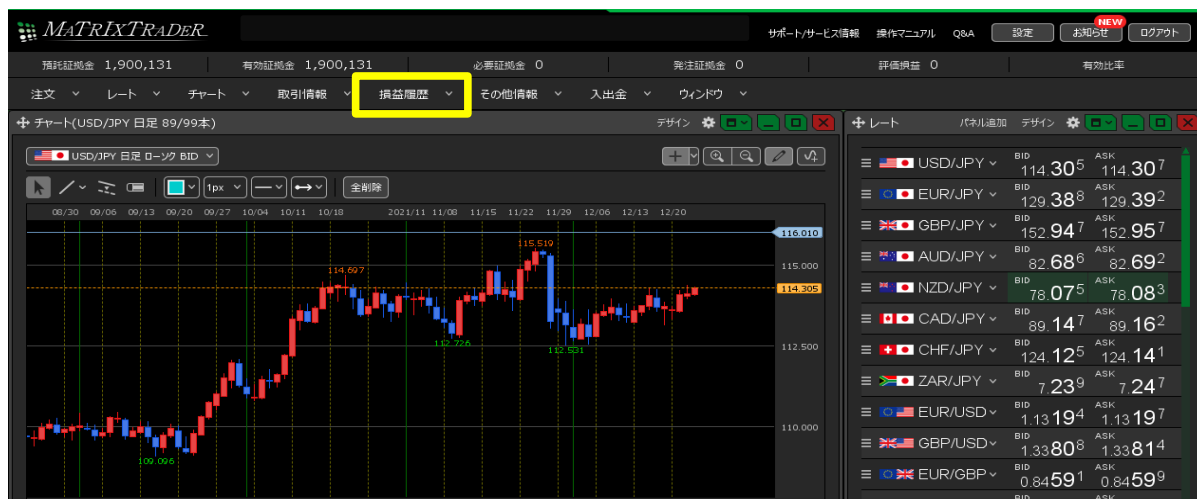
MATRIXTRADER

サポート/サービス情報　操作マニュアル　Q&A　設定　NEW お知らせ　ログアウト

預託証拠金 1,900,131　有効証拠金 1,900,131　必要証拠金 0　発注証拠金 0　評価損益 0　有効比率

注文　レート　チャート　取引情報　損益履歴　その他情報　入出金　ウィンドウ

チャート(USD/JPY 日足 89/99本)　デザイン

USD/JPY 日足 ローソク BID

1px　全削除

08/30　09/06　09/13　09/20　09/27　10/04　10/11　10/18　2021/11　11/08　11/15　11/22　11/29　12/06　12/13　12/20

116.010
115.519
115.000
114.697
114.305
112.726
112.531
112.500
110.000
109.096

レート　パネル追加　デザイン

| 通貨ペア | BID | ASK |
|---|---|---|
| USD/JPY | 114.305 | 114.307 |
| EUR/JPY | 129.388 | 129.392 |
| GBP/JPY | 152.947 | 152.957 |
| AUD/JPY | 82.686 | 82.692 |
| NZD/JPY | 78.075 | 78.083 |
| CAD/JPY | 89.147 | 89.162 |
| CHF/JPY | 124.125 | 124.141 |
| ZAR/JPY | 7.239 | 7.247 |
| EUR/USD | 1.13194 | 1.13197 |
| GBP/USD | 1.33808 | 1.33814 |
| EUR/GBP | 0.84591 | 0.84599 |

BID　ASK